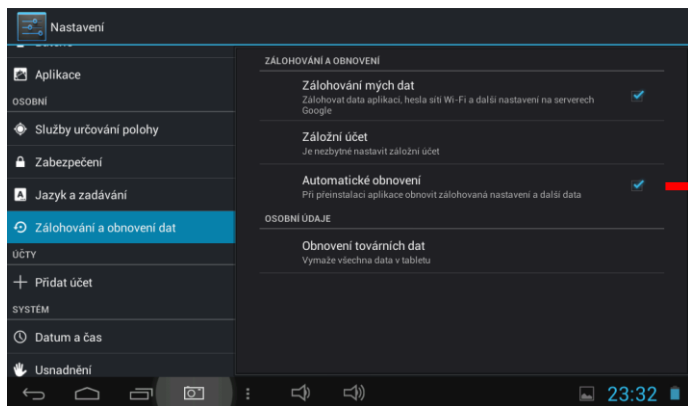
Nastavení

Aplikace

OSOBNÍ

Služby určování polohy

Zabezpečení

Jazyk a zadávání

Zálohování a obnovení dat

ÚČTY

Přidat účet

SYSTÉM

Datum a čas

Usnadnění

ZÁLOHOVÁNÍ A OBNOVENÍ

Zálohování mých dat
Zálohovat data aplikací, hesla sítí Wi-Fi a další nastavení na serverech Google

Záložní účet
Je nezbytné nastavit záložní účet

Automatické obnovení
Při přeinstalaci aplikace obnovit zálohovaná nastavení a další data

OSOBNÍ ÚDAJE

Obnovení továrních dat
Vymaže všechna data v tabletu

23:32